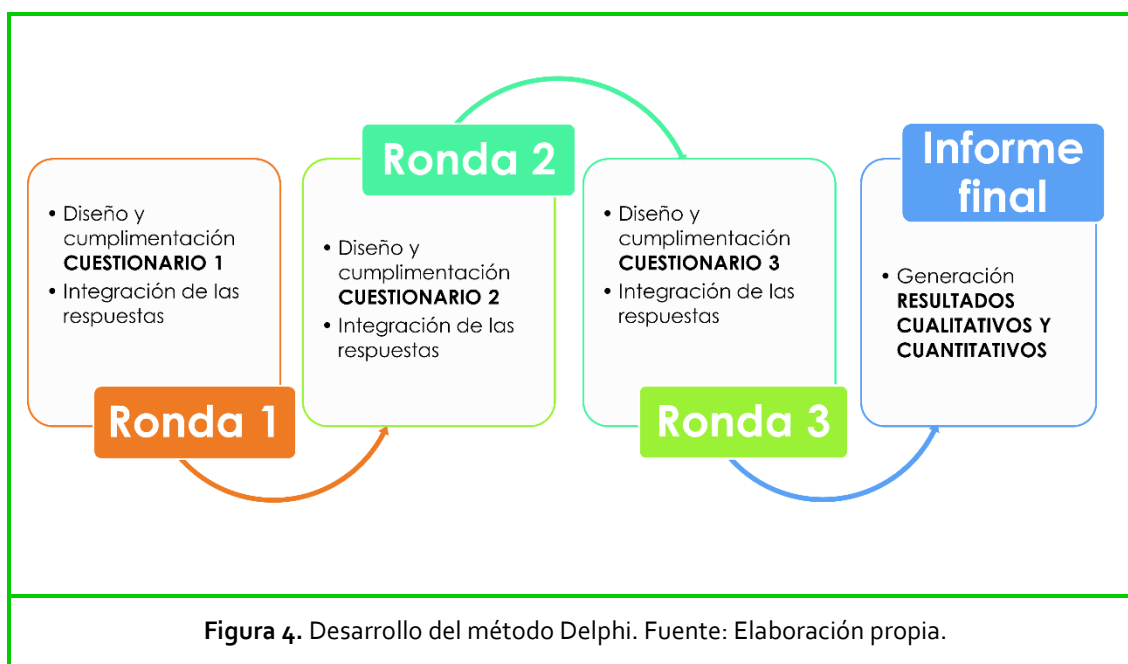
• Diseño y cumplimentación **CUESTIONARIO 1**
• Integración de las respuestas

Ronda 1

Ronda 2

• Diseño y cumplimentación **CUESTIONARIO 2**
• Integración de las respuestas

• Diseño y cumplimentación **CUESTIONARIO 3**
• Integración de las respuestas

Ronda 3

Informe final

• Generación **RESULTADOS CUALITATIVOS Y CUANTITATIVOS**

**Figura 4.** Desarrollo del método Delphi. Fuente: Elaboración propia.